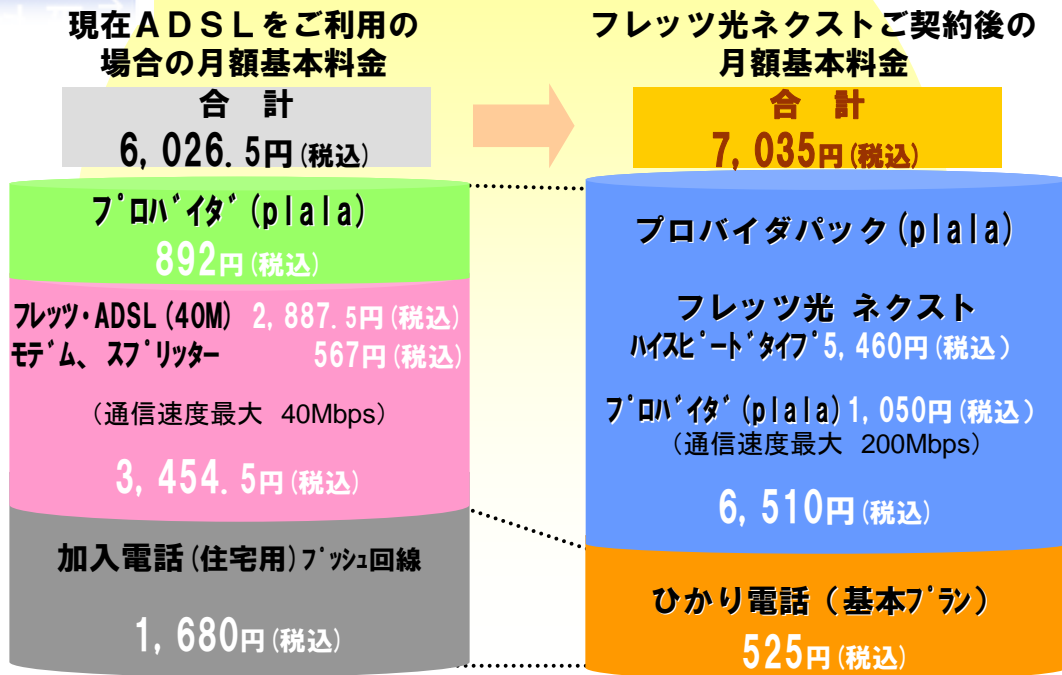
現在ＡＤＳＬをご利用の場合の月額基本料金

合　計
6,026.5円(税込)

ﾌﾟﾛﾊﾞｲﾀﾞ(plala)
892円(税込)

フレッツ・ADSL(40M)　2,887.5円(税込)
ﾓﾃﾞﾑ、ｽﾌﾟﾘｯﾀｰ　567円(税込)

(通信速度最大　40Mbps)

3,454.5円(税込)

加入電話(住宅用)ﾌﾟｯｼｭ回線

1,680円(税込)

フレッツ光ネクストご契約後の月額基本料金

合　計
7,035円(税込)

プロバイダパック(plala)

フレッツ光 ネクスト
ﾊｲｽﾋﾟｰﾄﾞﾀｲﾌﾟ5,460円(税込)

ﾌﾟﾛﾊﾞｲﾀﾞ(plala)1,050円(税込)
(通信速度最大　200Mbps)

6,510円(税込)

ひかり電話(基本ﾌﾟﾗﾝ)
525円(税込)